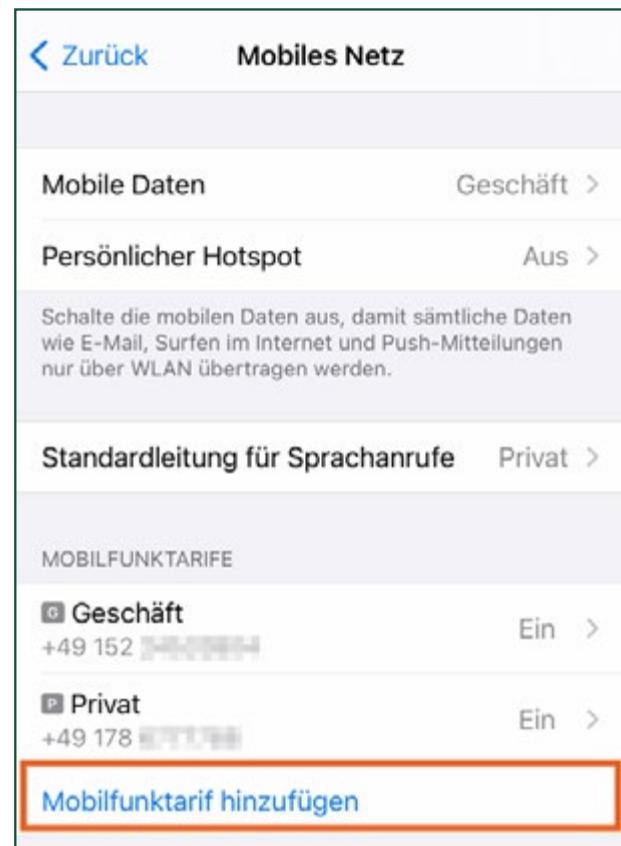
< Zurück Mobiles Netz

Mobile Daten Geschäft >

Persönlicher Hotspot Aus >

Schalte die mobilen Daten aus, damit sämtliche Daten wie E-Mail, Surfen im Internet und Push-Mitteilungen nur über WLAN übertragen werden.

Standardleitung für Sprachanrufe Privat >

MOBILFUNKTARIFE

G Geschäft
+49 152 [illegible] Ein >

P Privat
+49 178 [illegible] Ein >

Mobilfunktarif hinzufügen